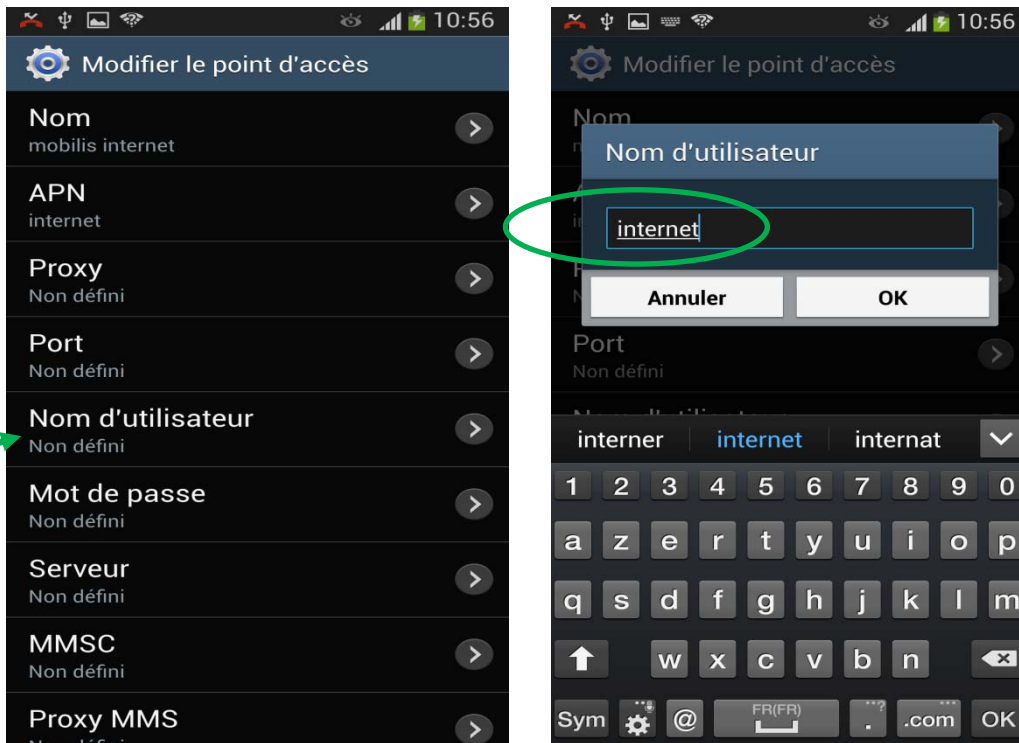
10:56

Modifier le point d'accès

Nom
mobilis internet

APN
internet

Proxy
Non défini

Port
Non défini

Nom d'utilisateur
Non défini

Mot de passe
Non défini

Serveur
Non défini

MMSC
Non défini

Proxy MMS
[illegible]

10:56

Modifier le point d'accès

Nom d'utilisateur

internet

Annuler OK

Port
Non défini

interner internet internat

1 2 3 4 5 6 7 8 9 0
a z e r t y u i o p
q s d f g h j k l m
w x c v b n
Sym @ FR(FR) . .com OK